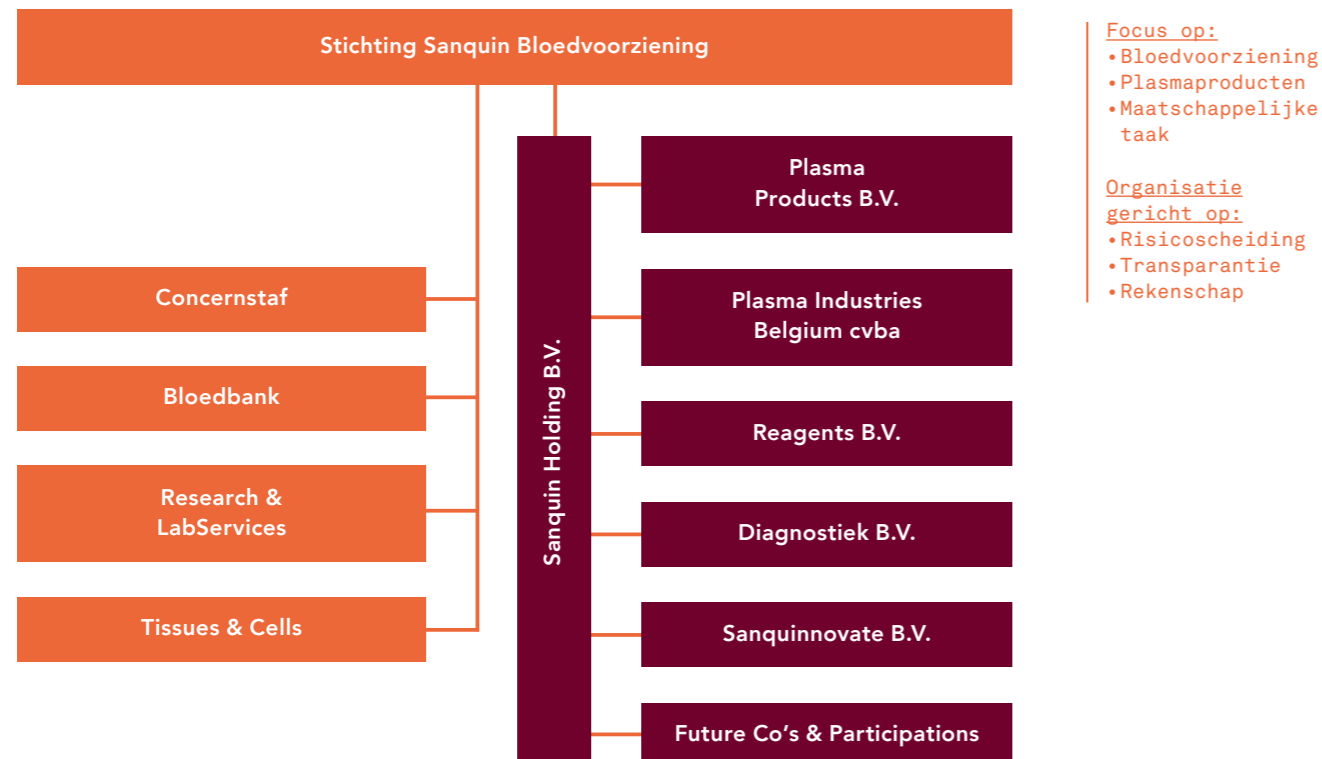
Stichting Sanquin Bloedvoorziening

Concernstaf

Bloedbank

Research & LabServices

Tissues & Cells

Sanquin Holding B.V.

Plasma Products B.V.

Plasma Industries Belgium cvba

Reagents B.V.

Diagnostiek B.V.

Sanquinnovate B.V.

Future Co's & Participations

Focus op:
• Bloedvoorziening
• Plasmaproducten
• Maatschappelijke taak

Organisatie gericht op:
• Risicoscheiding
• Transparantie
• Rekenschap